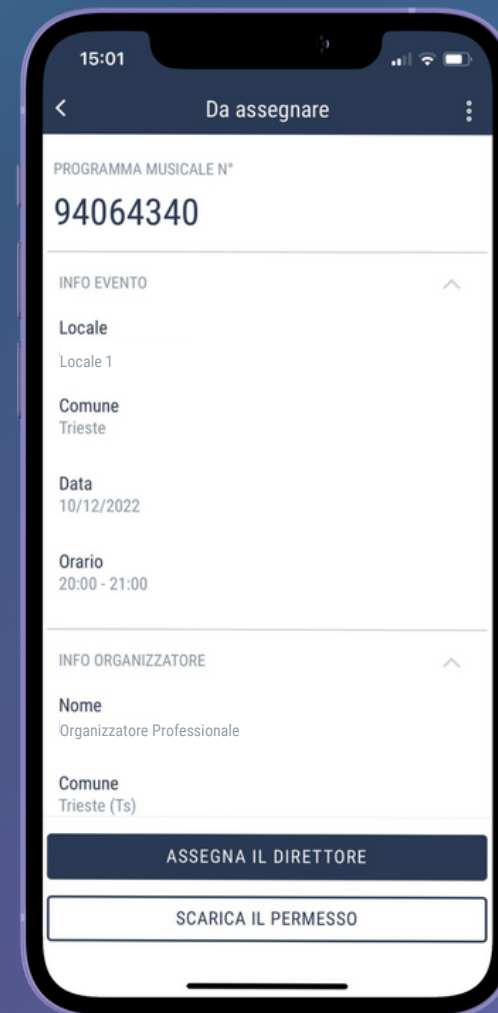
15:01

<

Da assegnare

PROGRAMMA MUSICALE N°

94064340

INFO EVENTO

Locale
Locale 1

Comune
Trieste

Data
10/12/2022

Orario
20:00 - 21:00

INFO ORGANIZZATORE

Nome
Organizzatore Professionale

Comune
Trieste (Ts)

ASSEGNA IL DIRETTORE

SCARICA IL PERMESSO